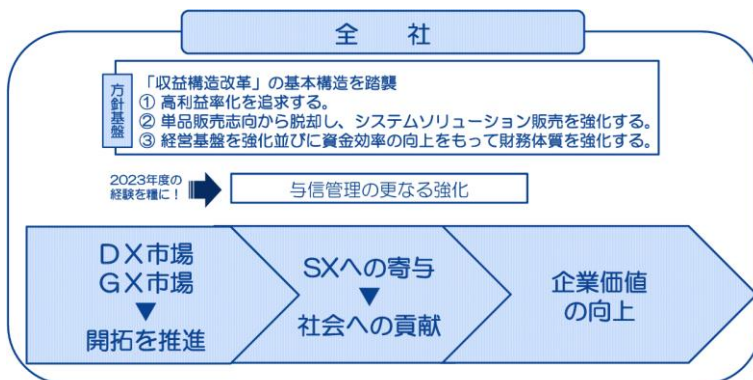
全　社

方針基盤

「収益構造改革」の基本構造を踏襲
① 高利益率化を追求する。
② 単品販売志向から脱却し、システムソリューション販売を強化する。
③ 経営基盤を強化並びに資金効率の向上をもって財務体質を強化する。

2023年度の経験を糧に！

与信管理の更なる強化

DX市場
GX市場
▼
開拓を推進

SXへの寄与
▼
社会への貢献

企業価値
の向上